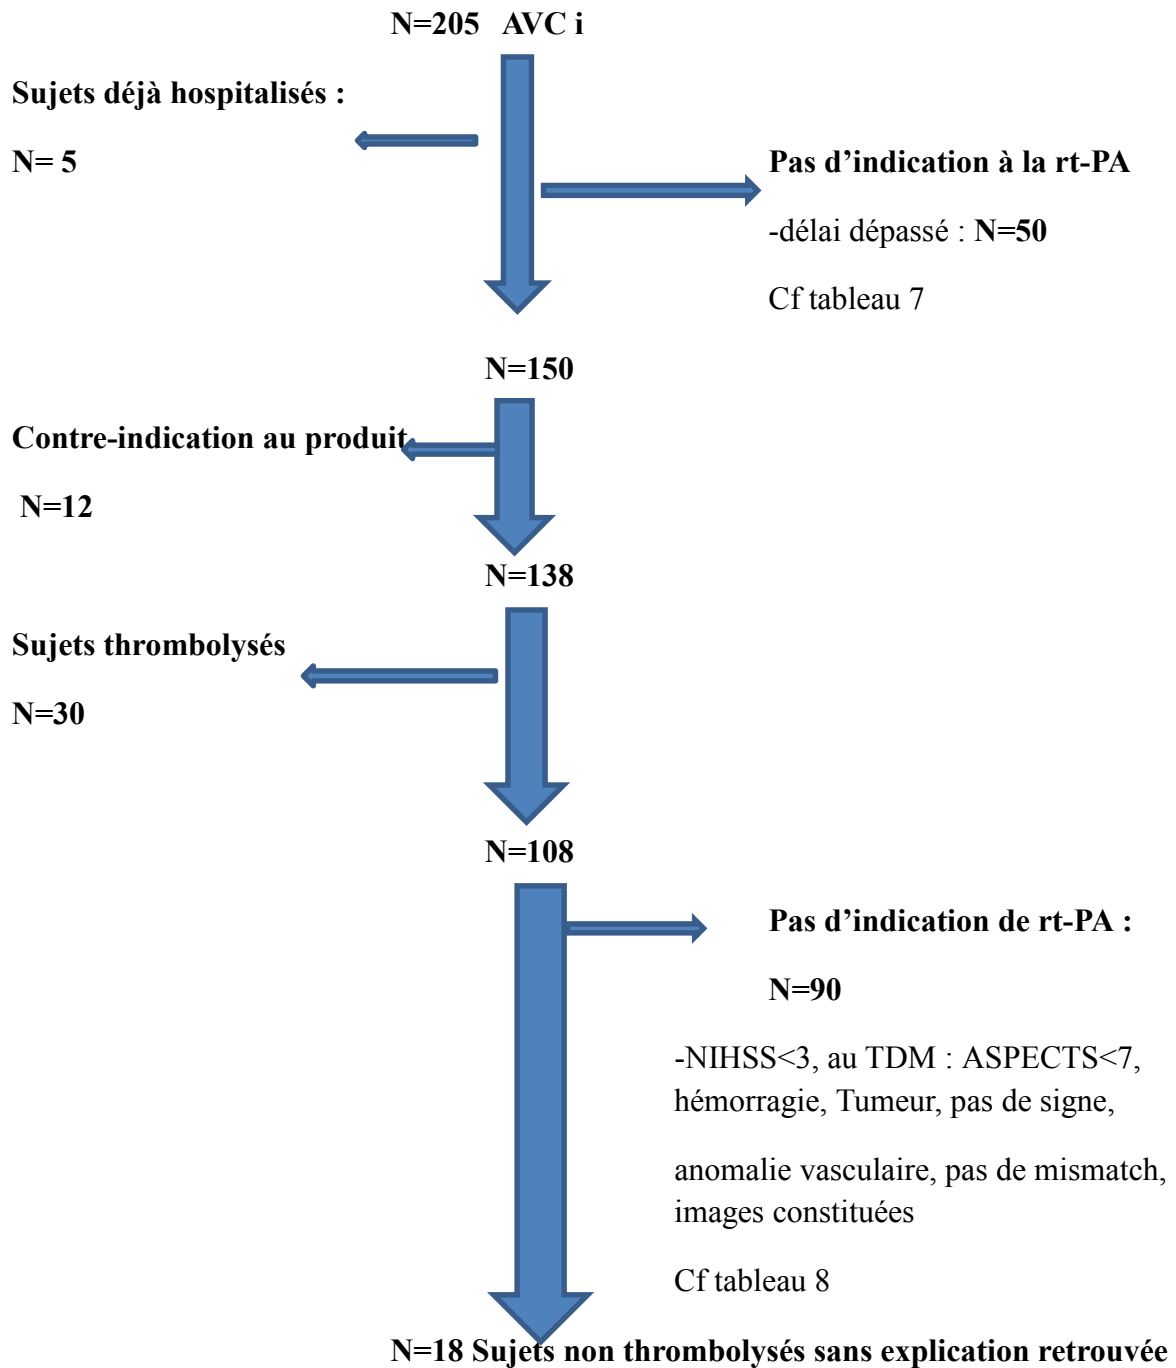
N=205 AVC i

Sujets déjà hospitalisés :

N= 5

Pas d’indication à la rt-PA

-délai dépassé : N=50

Cf tableau 7

N=150

Contre-indication au produit

N=12

N=138

Sujets thrombolysés

N=30

N=108

Pas d’indication de rt-PA :

N=90

-NIHSS<3, au TDM : ASPECTS<7, hémorragie, Tumeur, pas de signe,

anomalie vasculaire, pas de mismatch, images constituées

Cf tableau 8

N=18 Sujets non thrombolysés sans explication retrouvée